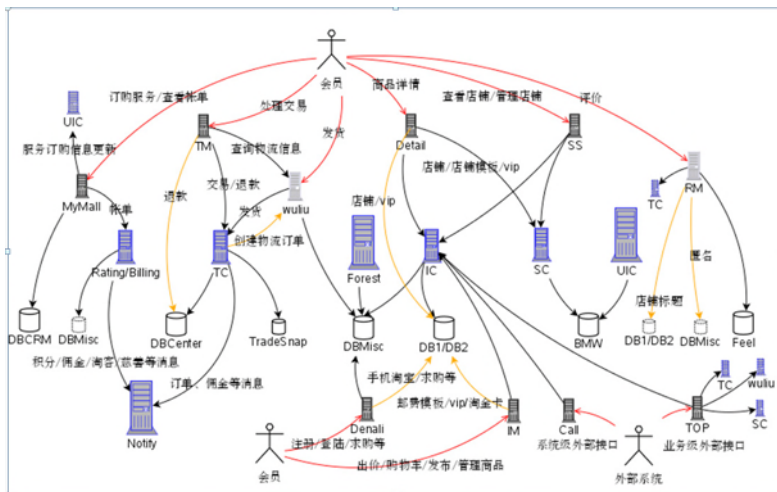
会员

UIC

订购服务/查看帐单

服务订购信息更新

MyMall

帐单

Rating/Billing

DBCRM

DBMisc

积分/佣金/淘客/慈善等消息

Notify

处理交易

TM

查询物流信息

发货

退款

交易/退款

发货

wuliu

创建物流订单

TC

DBCenter

TradeSnap

订单、佣金等消息

商品详情

Detail

查看店铺/管理店铺

SS

评价

RM

TC

店铺/店铺模板/vip

店铺/vip

Forest

IC

SC

UIC

DBMisc

DB1/DB2

BMW

店铺标题

屏名

DB1/DB2

DBMisc

Feel

手机淘宝/求购等

部署模板/vip/淘金卡

Denali

IM

Call

系统级外部接口

TOP

业务级外部接口

TC

wuliu

SC

会员

注册/登陆/求购等

出价/购物车/发布/管理商品

外部系统